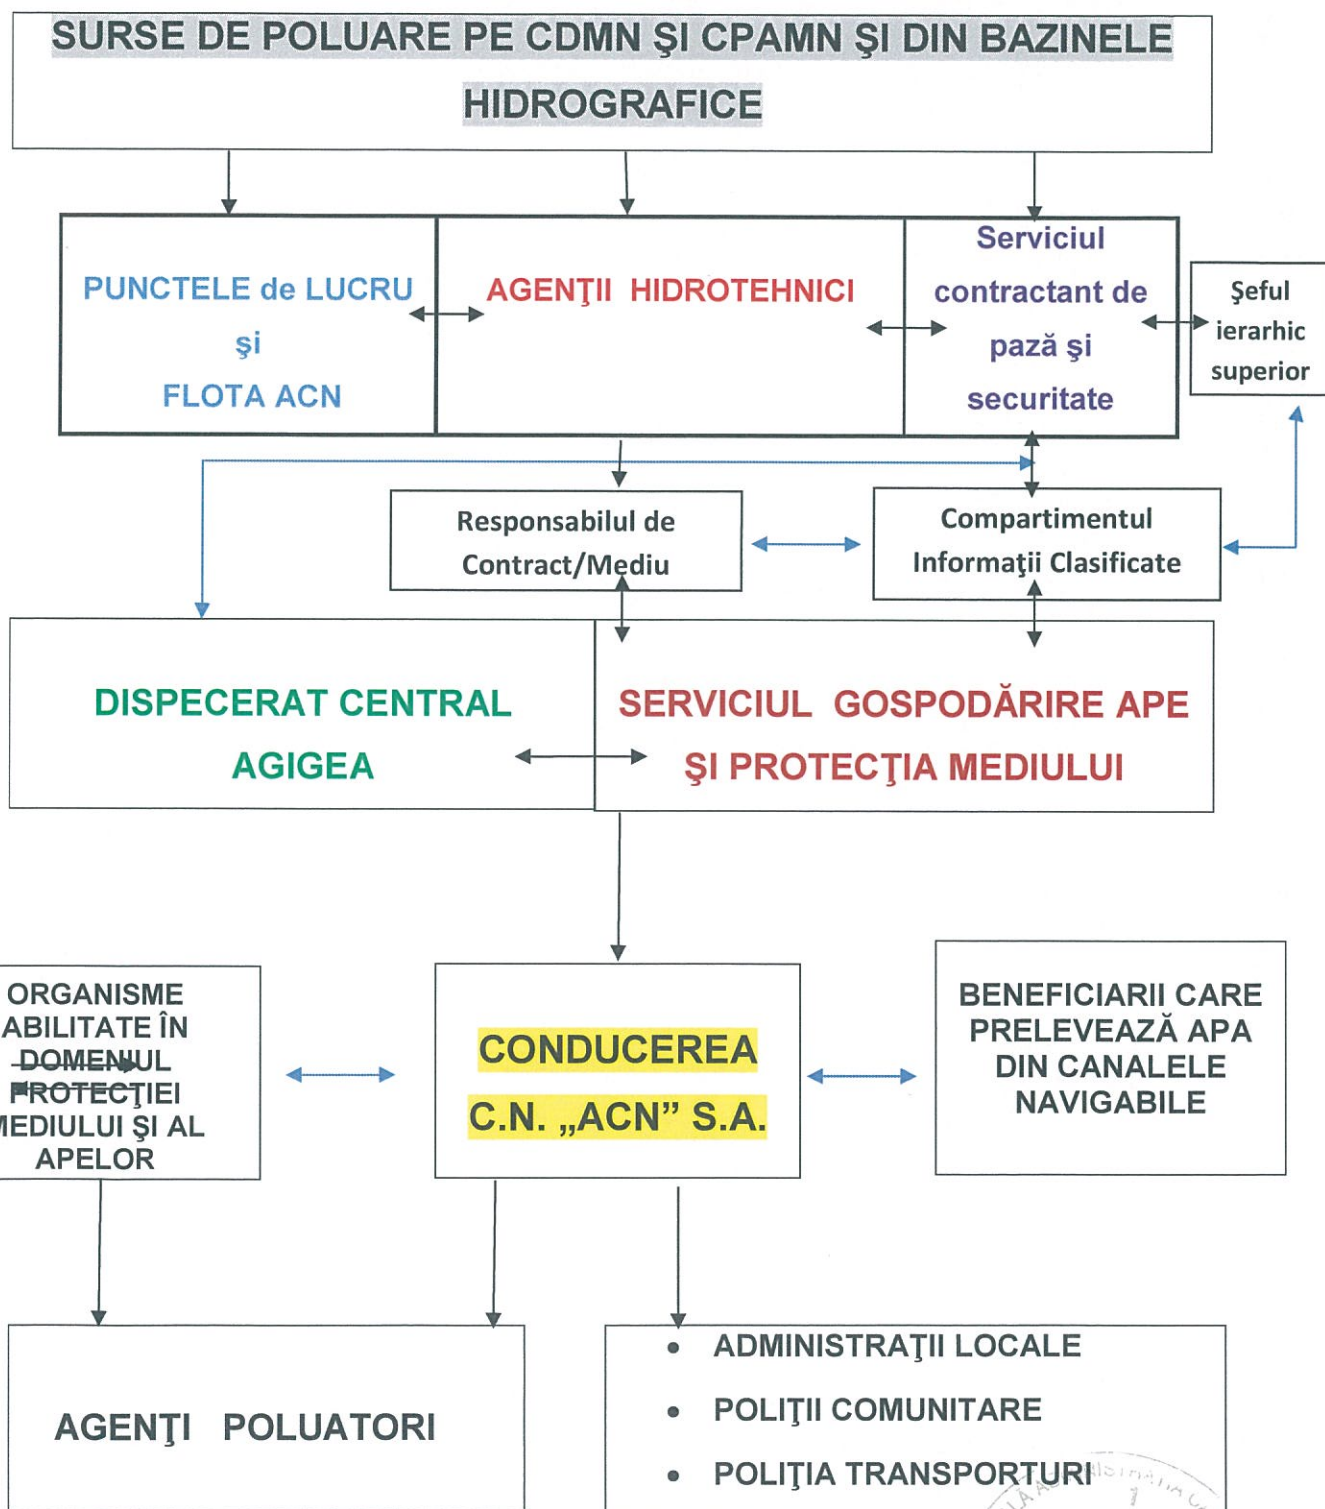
SURSE DE POLUARE PE CDMN ŞI CPAMN ŞI DIN BAZINELE HIDROGRAFICE

PUNCTELE de LUCRU şi FLOTA ACN

AGENŢII HIDROTEHNICI

Serviciul contractant de pază şi securitate

Şeful ierarhic superior

Responsabilul de Contract/Mediu

Compartimentul Informaţii Clasificate

DISPECERAT CENTRAL AGIGEA

SERVICIUL GOSPODĂRIRE APE ŞI PROTECŢIA MEDIULUI

ORGANISME ABILITATE ÎN DOMENIUL PROTECŢIEI MEDIULUI ŞI AL APELOR

CONDUCEREA C.N. „ACN" S.A.

BENEFICIARII CARE PRELEVEAZĂ APA DIN CANALELE NAVIGABILE

AGENŢI POLUATORI

• ADMINISTRAŢII LOCALE
• POLIŢII COMUNITARE
• POLIŢIA TRANSPORTURI